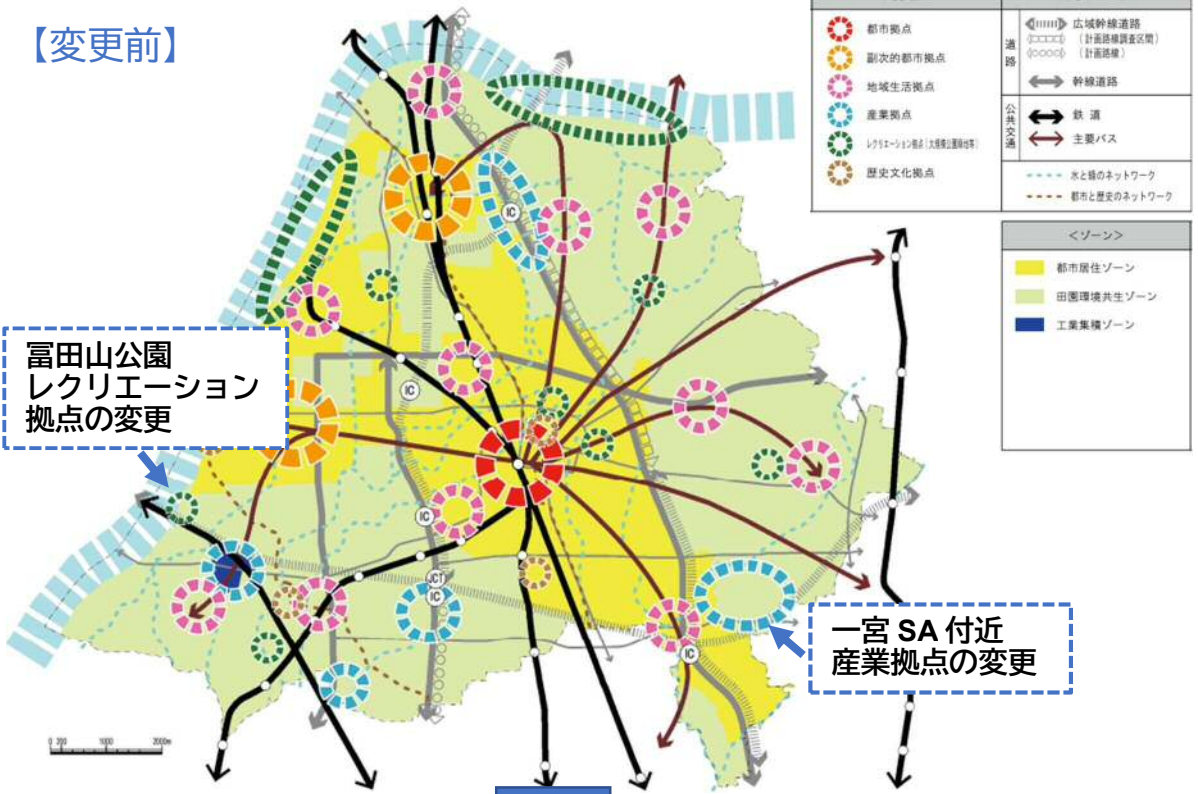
【変更前】

都市拠点
副次的都市拠点
地域生活拠点
産業拠点
レクリエーション拠点（大規模公園緑地等）
歴史文化拠点

道路
広域幹線道路
（計画路線調査区間）
（計画路線）
幹線道路

公共交通
鉄道
主要バス

水と緑のネットワーク
都市と歴史のネットワーク

＜ゾーン＞
都市居住ゾーン
田園環境共生ゾーン
工業集積ゾーン

冨田山公園
レクリエーション
拠点の変更

一宮 SA 付近
産業拠点の変更

IC
IC
IC
JCT
IC
IC

0 250 1000 2000m